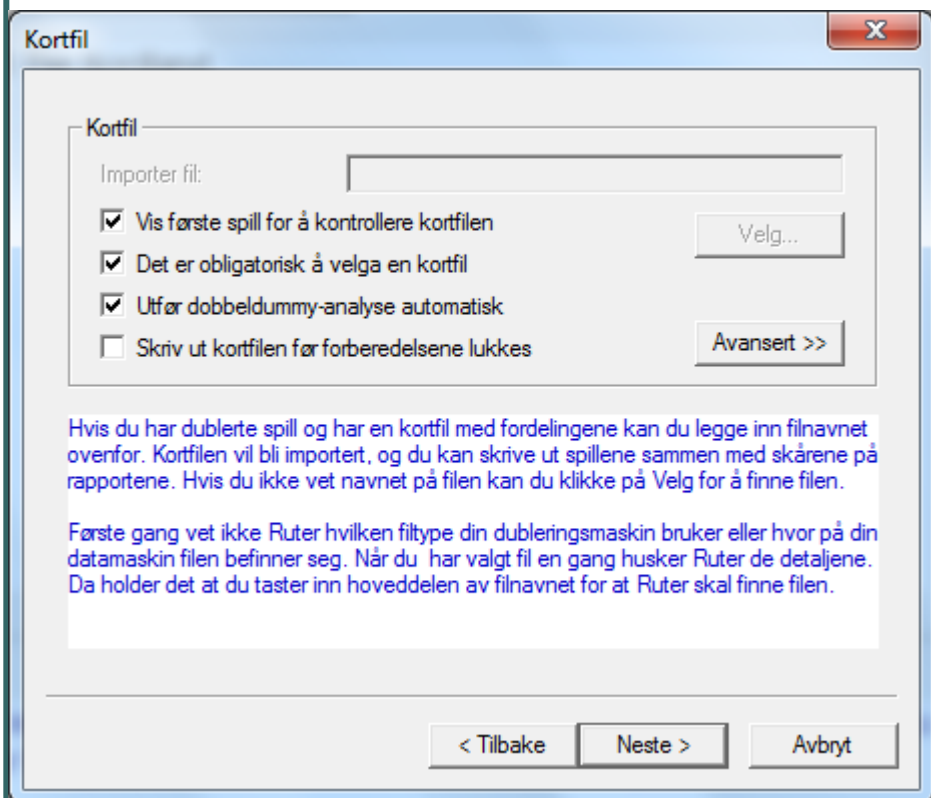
Kortfil

Kortfil

Importer fil:

Vis første spill for å kontrollere kortfilen

Velg...

Det er obligatorisk å velga en kortfil

Utfør dobbeldummy-analyse automatisk

Skriv ut kortfilen før forberedelsene lukkes

Avansert >>

Hvis du har dublerte spill og har en kortfil med fordelingene kan du legge inn filnavnet ovenfor. Kortfilen vil bli importert, og du kan skrive ut spillene sammen med skårene på rapportene. Hvis du ikke vet navnet på filen kan du klikke på Velg for å finne filen.

Første gang vet ikke Ruter hvilken filtype din dubleringsmaskin bruker eller hvor på din datamaskin filen befinner seg. Når du har valgt fil en gang husker Ruter de detaljene. Da holder det at du taster inn hoveddelen av filnavnet for at Ruter skal finne filen.

< Tilbake

Neste >

Avbryt